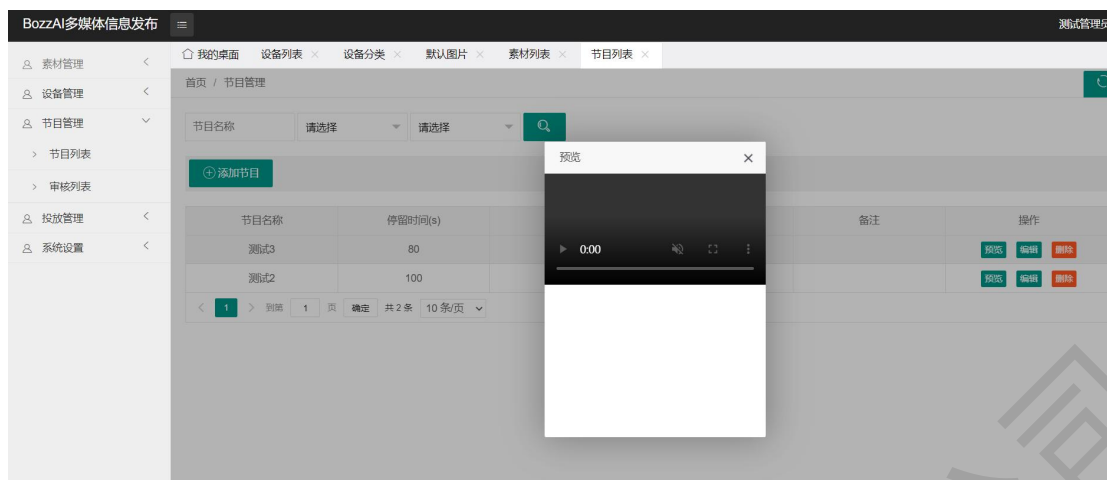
BozzAI多媒体信息发布 ≡

测试管理员

素材管理
设备管理
节目管理
节目列表
审核列表
投放管理
系统设置

我的桌面 设备列表 × 设备分类 × 默认图片 × 素材列表 × 节目列表 ×

首页 / 节目管理

节目名称 请选择 请选择

添加节目

| 节目名称 | 停留时间(s) | | | 备注 | 操作 |
|---|---|---|---|---|---|
| 测试3 | 80 | | | | 预览 编辑 删除 |
| 测试2 | 100 | | | | 预览 编辑 删除 |

< 1 > 到第 1 页 确定 共 2 条 10 条/页

预览 ×

0:00